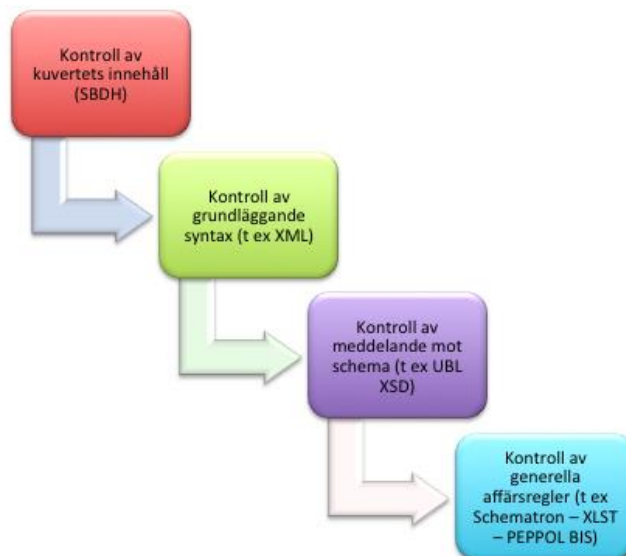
Kontroll av kuvertets innehåll (SBDH)

Kontroll av grundläggande syntax (t ex XML)

Kontroll av meddelande mot schema (t ex UBL XSD)

Kontroll av generella affärsregler (t ex Schematron – XLST – PEPPOL BIS)